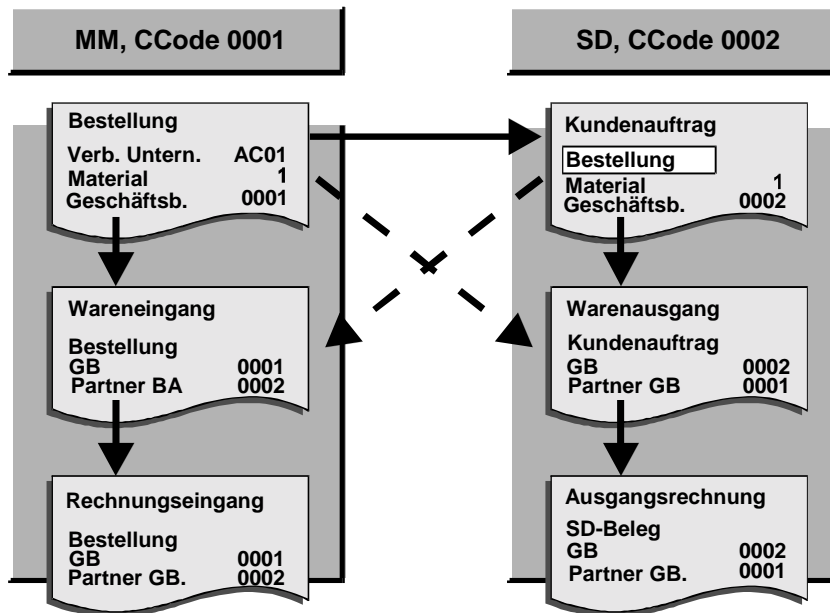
MM, CCode 0001

SD, CCode 0002

Bestellung
Verb. Untern. AC01
Material 1
Geschäftsb. 0001

Wareneingang
Bestellung
GB 0001
Partner BA 0002

Rechnungseingang
Bestellung
GB 0001
Partner GB. 0002

Kundenauftrag
Bestellung
Material 1
Geschäftsb. 0002

Warenausgang
Kundenauftrag
GB 0002
Partner GB 0001

Ausgangsrechnung
SD-Beleg
GB 0002
Partner GB. 0001